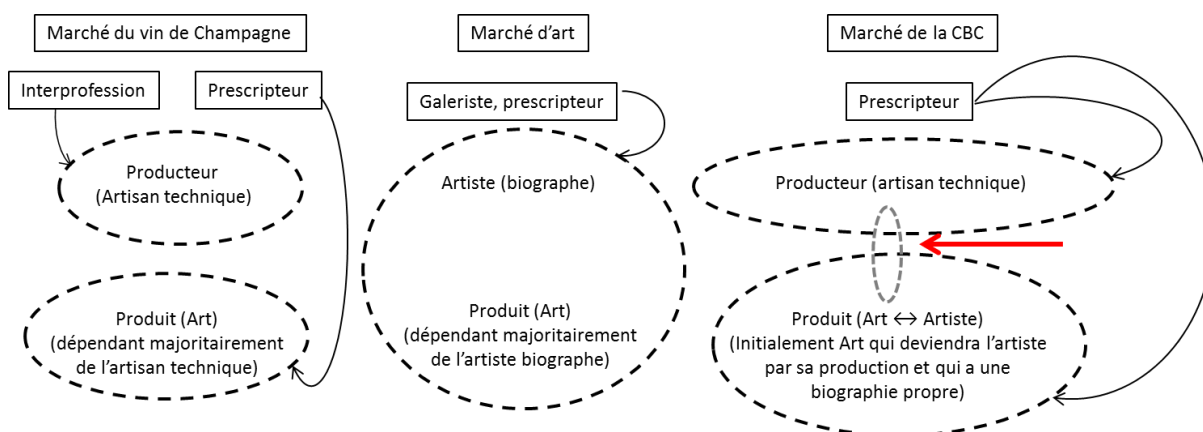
Marché du vin de Champagne

Interprofession

Prescripteur

Producteur (Artisan technique)

Produit (Art) (dépendant majoritairement de l'artisan technique)

Marché d'art

Galeriste, prescripteur

Artiste (biographe)

Produit (Art) (dépendant majoritairement de l'artiste biographe)

Marché de la CBC

Prescripteur

Producteur (artisan technique)

Produit (Art $\leftrightarrow$ Artiste) (Initialement Art qui deviendra l'artiste par sa production et qui a une biographie propre)